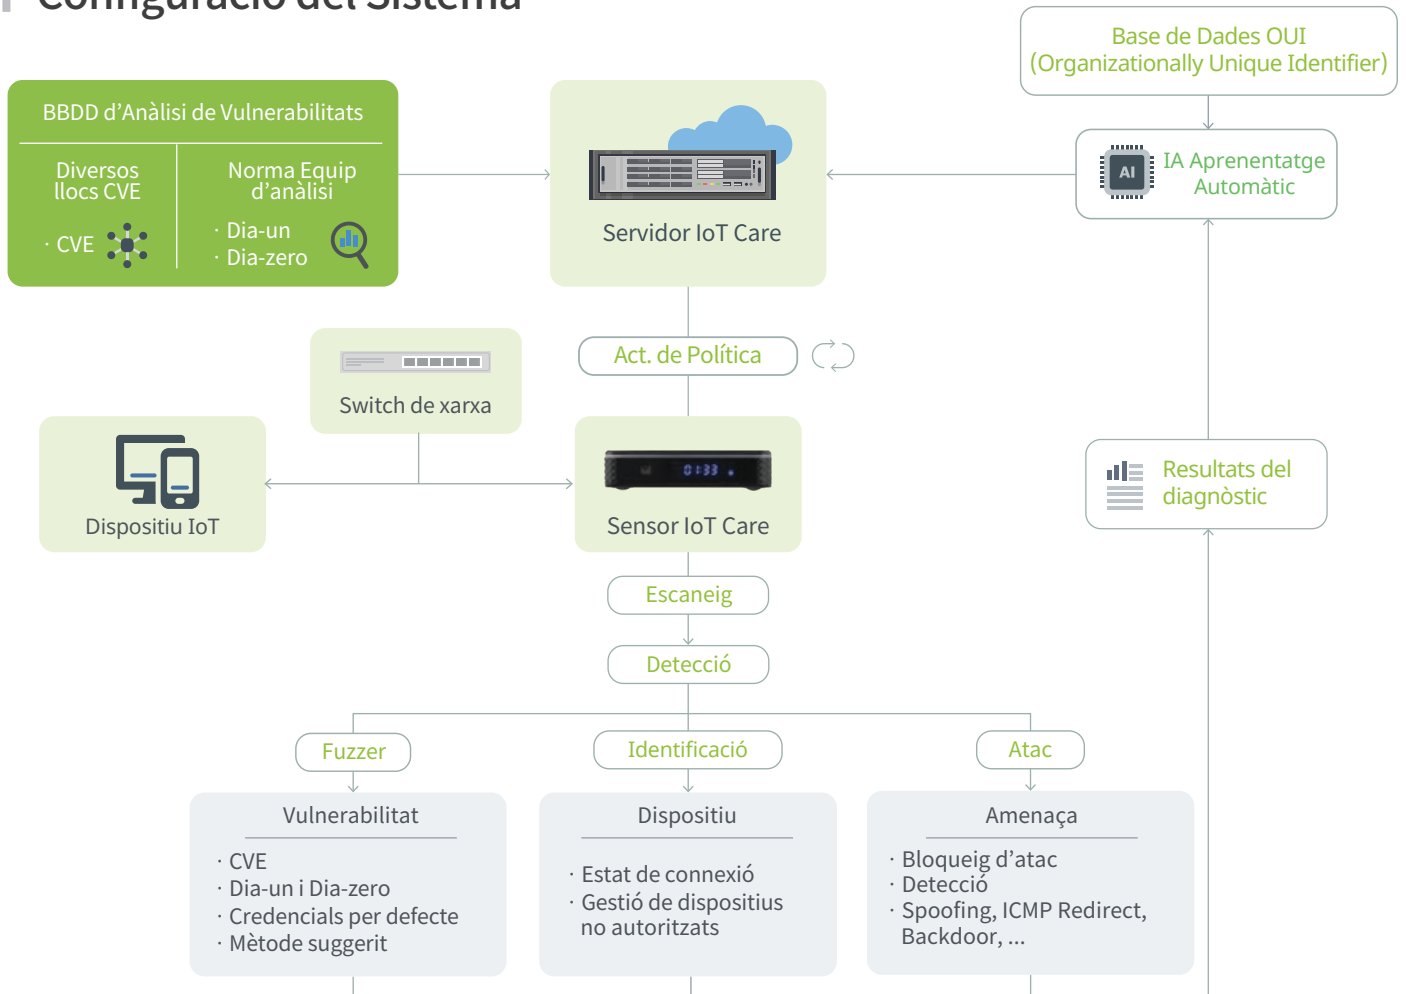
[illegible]

BBDD d’Anàlisi de Vulnerabilitats

Diversos llocs CVE

· CVE

Norma Equip d’anàlisi

· Dia-un
· Dia-zero

Servidor IoT Care

Base de Dades OUI (Organizationally Unique Identifier)

AI

IA Aprenentatge Automàtic

Act. de Política

Switch de xarxa

Dispositiu IoT

0:33

Sensor IoT Care

Resultats del diagnòstic

Escaneig

Detecció

Fuzzer

Identificació

Atac

Vulnerabilitat

· CVE
· Dia-un i Dia-zero
· Credencials per defecte
· Mètode suggerit

Dispositiu

· Estat de connexió
· Gestió de dispositius no autoritzats

Amenaça

· Bloqueig d’atac
· Detecció
· Spoofing, ICMP Redirect, Backdoor, ...